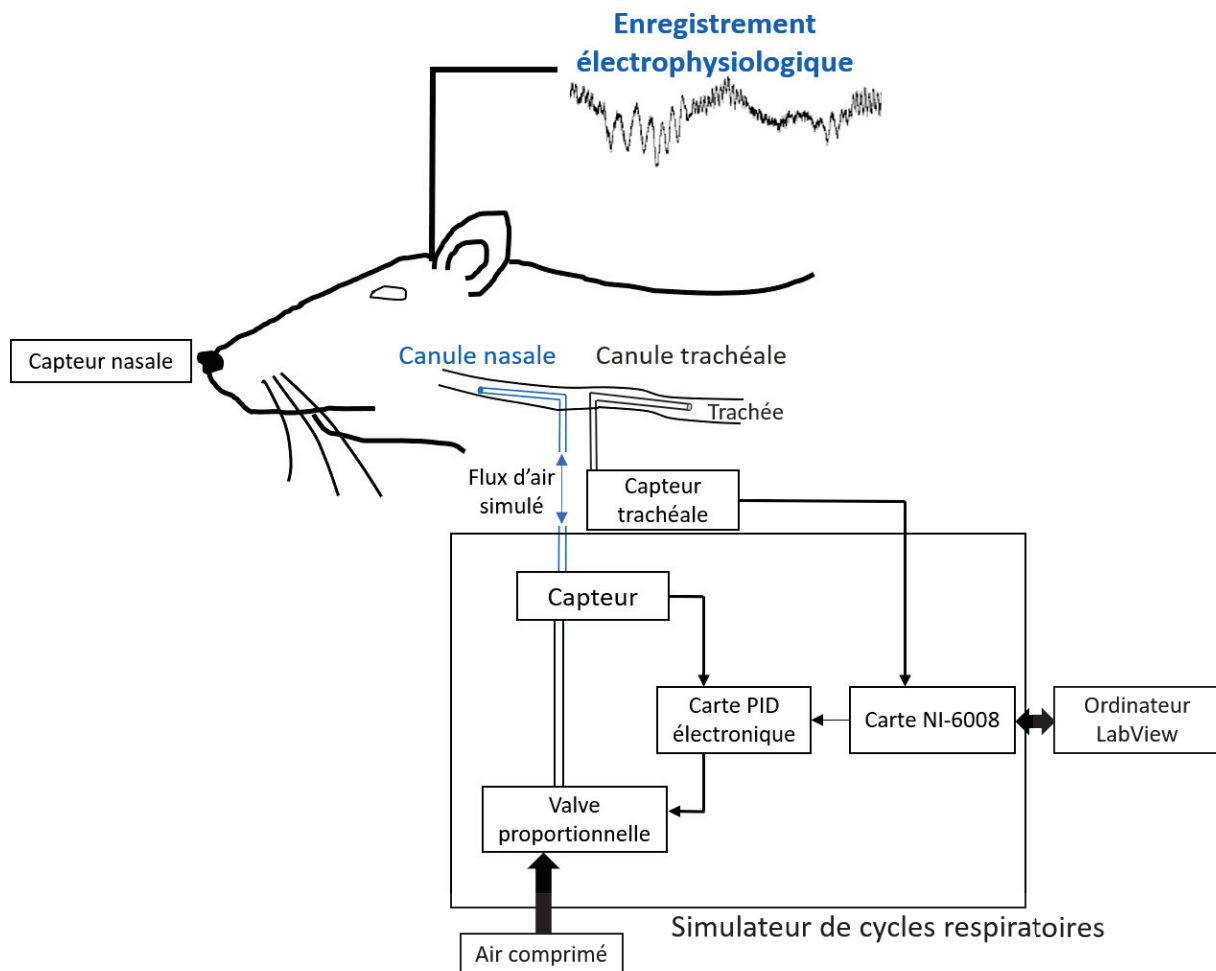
Enregistrement électrophysiologique

Capteur nasale

Canule nasale

Canule trachéale

Trachée

Flux d'air simulé

Capteur trachéale

Capteur

Carte PID électronique

Carte NI-6008

Ordinateur LabView

Valve proportionnelle

Simulateur de cycles respiratoires

Air comprimé